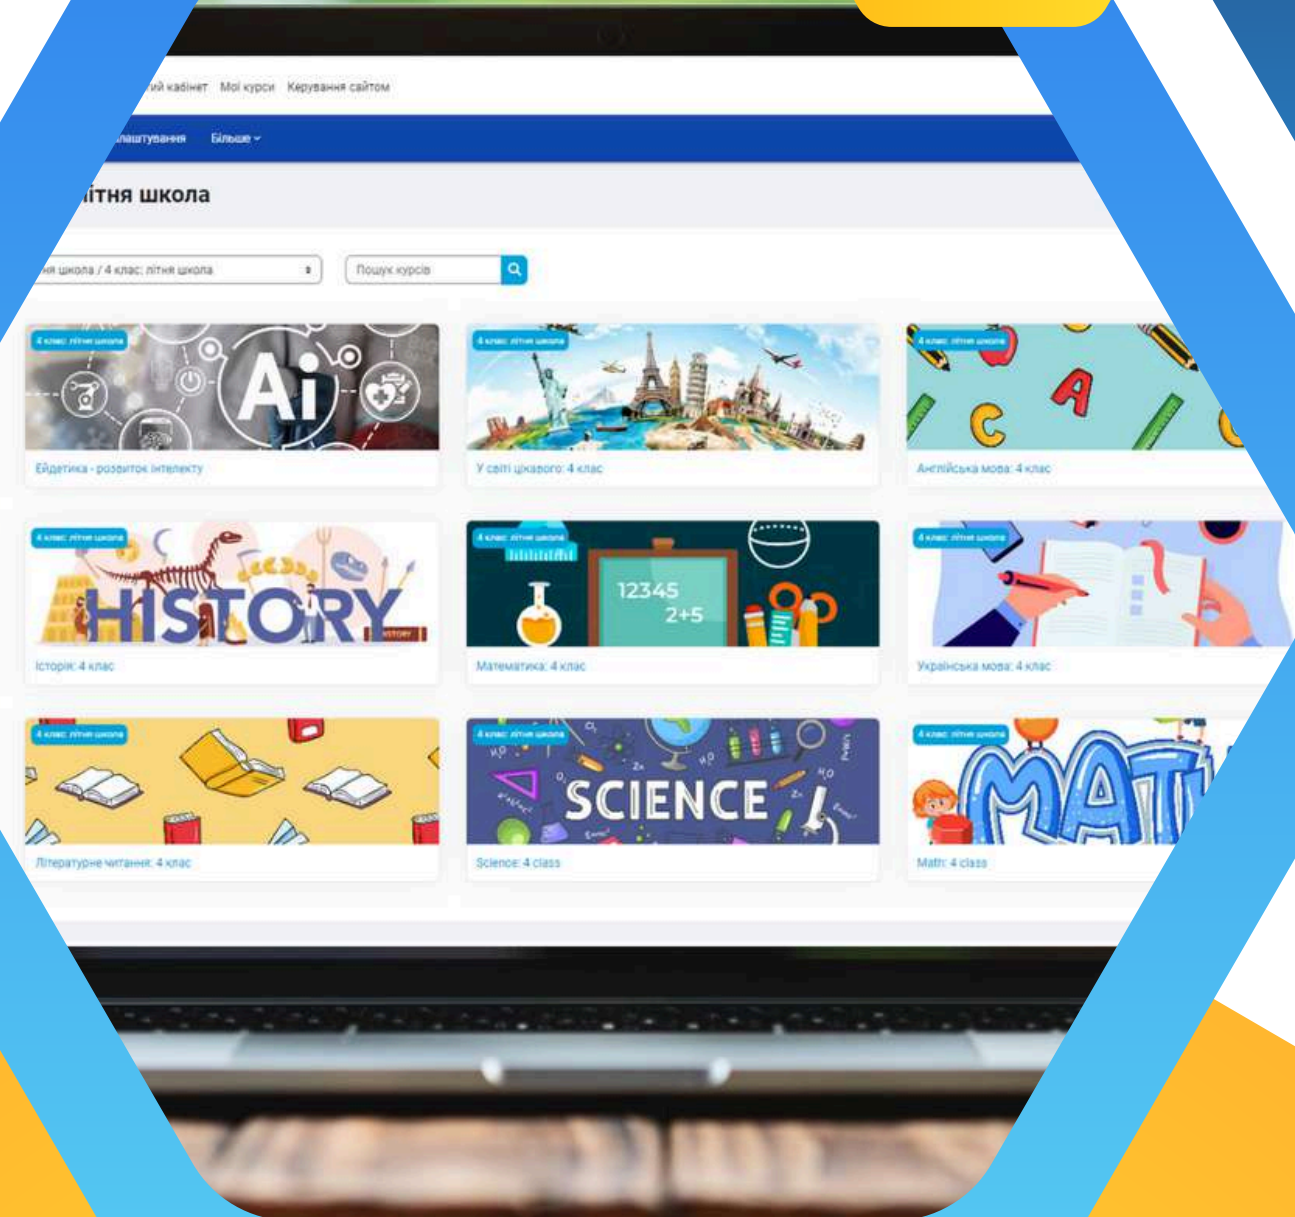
ий кабінет Мої курси Керування сайтом

лаштування Більше

ітня школа

ня школа / 4 клас: літня школа

Пошук курсів

4 клас: літня школа

Ai

Ейдетика - розвиток інтелекту

4 клас: літня школа

У світі цікавого: 4 клас

4 клас: літня школа

C A

Англійська мова: 4 клас

4 клас: літня школа

HISTORY

Історія: 4 клас

4 клас: літня школа

12345
2+5

Математика: 4 клас

4 клас: літня школа

Українська мова: 4 клас

4 клас: літня школа

Літературне читання: 4 клас

4 клас: літня школа

SCIENCE

Science: 4 class

4 клас: літня школа

MATH

Math: 4 class